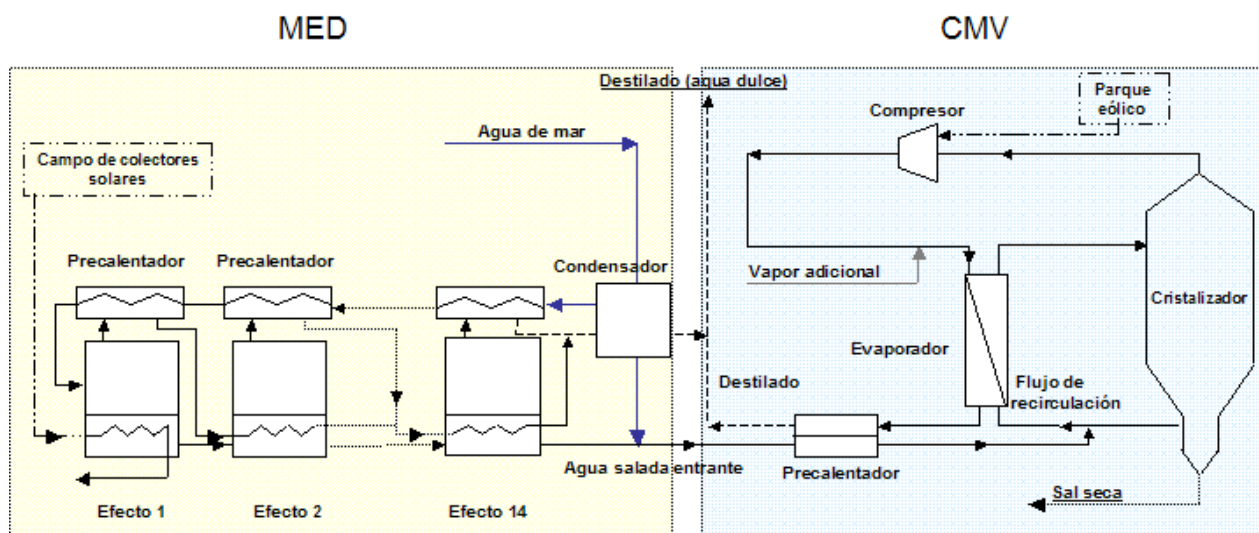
MED

CMV

Destilado (agua dulce)

Parque eólico

Compresor

Agua de mar

Campo de colectores solares

Precalentador

Precalentador

Condensador

Vapor adicional

Cristalizador

Evaporador

Destilado

Flujo de recirculación

Agua salada entrante

Precalentador

Sal seca

Efecto 1

Efecto 2

Efecto 14